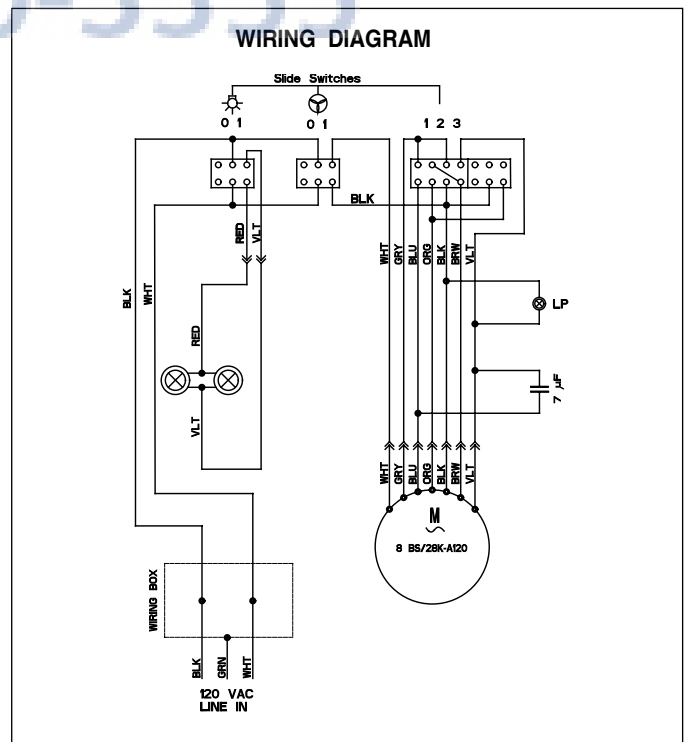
WIRING DIAGRAM

Slide Switches

0 1

0 1

1 2 3

BLK

RED

VLT

WHT

GRY

BLU

ORG

BLK

BRW

VLT

BLK

WHT

RED

VLT

LP

7 µF

WHT

GRY

BLU

ORG

BLK

BRW

VLT

M

8 BS/28K-A120

WIRING BOX

BLK

GRN

WHT

120 VAC
LINE IN